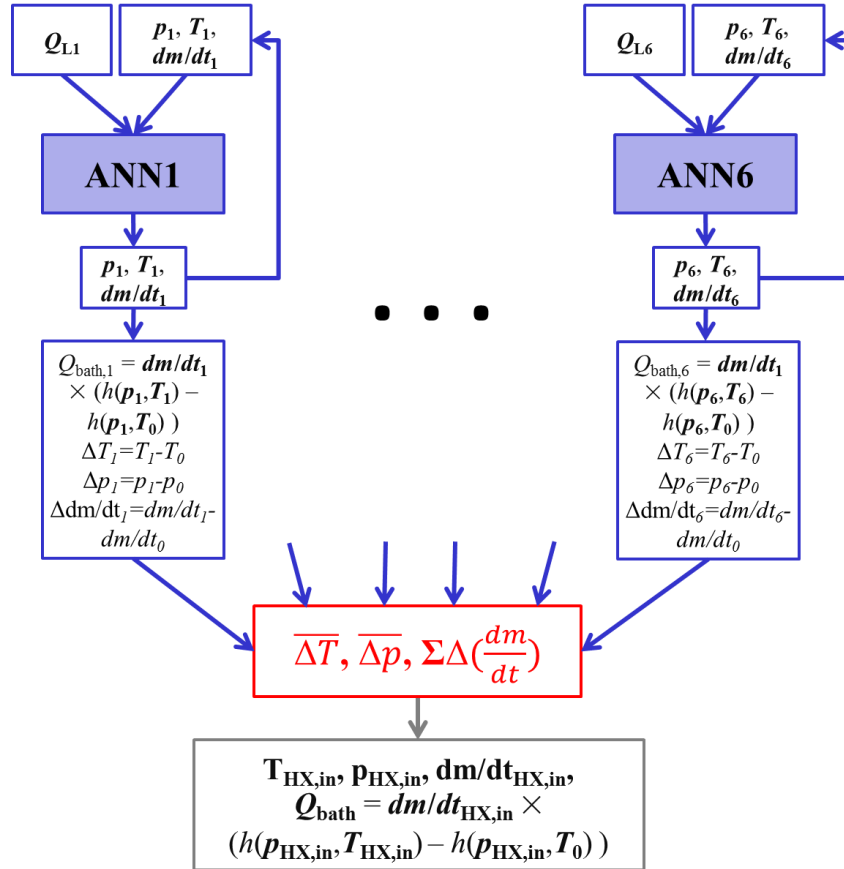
$Q_{L1}$

$p_1$, $T_1$, $dm/dt_1$

ANN1

$p_1$, $T_1$, $dm/dt_1$

$Q_{bath,1} = dm/dt_1 \times (h(p_1,T_1) - h(p_1,T_0))$
$\Delta T_1 = T_1 - T_0$
$\Delta p_1 = p_1 - p_0$
$\Delta dm/dt_1 = dm/dt_1 - dm/dt_0$

. . .

$Q_{L6}$

$p_6$, $T_6$, $dm/dt_6$

ANN6

$p_6$, $T_6$, $dm/dt_6$

$Q_{bath,6} = dm/dt_1 \times (h(p_6,T_6) - h(p_6,T_0))$
$\Delta T_6 = T_6 - T_0$
$\Delta p_6 = p_6 - p_0$
$\Delta dm/dt_6 = dm/dt_6 - dm/dt_0$

$\overline{\Delta T}$, $\overline{\Delta p}$, $\Sigma\Delta(\frac{dm}{dt})$

$T_{HX,in}$, $p_{HX,in}$, $dm/dt_{HX,in}$,
$Q_{bath} = dm/dt_{HX,in} \times (h(p_{HX,in},T_{HX,in}) - h(p_{HX,in},T_0))$